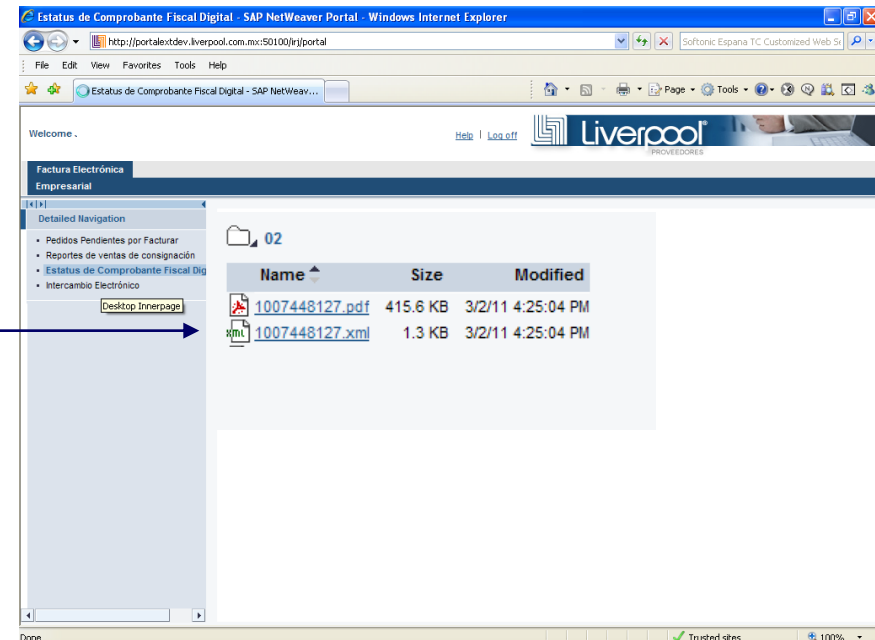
Estatus de Comprobante Fiscal Digital - SAP NetWeaver Portal - Windows Internet Explorer

http://portalextdev.liverpool.com.mx:50100/irj/portal

Softonic Espana TC Customized Web Se

File Edit View Favorites Tools Help

Estatus de Comprobante Fiscal Digital - SAP NetWeav...

Page Tools

Welcome .

Help | Log off

Liverpool
PROVEEDORES

Factura Electrónica

Empresarial

Detailed Navigation

- Pedidos Pendientes por Facturar
- Reportes de ventas de consignación
- Estatus de Comprobante Fiscal Dig
- Intercambio Electrónico

Desktop Innerpage

02

| Name | Size | Modified |
|---|---|---|
| 1007448127.pdf | 415.6 KB | 3/2/11 4:25:04 PM |
| 1007448127.xml | 1.3 KB | 3/2/11 4:25:04 PM |

Done

Trusted sites

100%